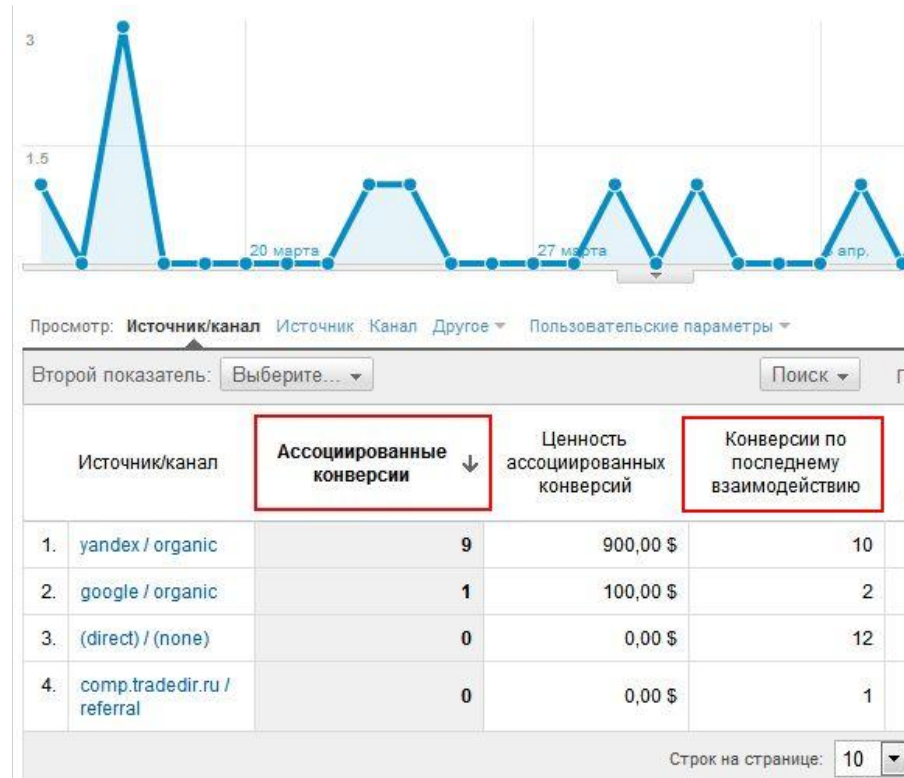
3

1.5

20 марта

27 марта

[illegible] апр.

Просмотр: Источник/канал Источник Канал Другое ▾ Пользовательские параметры ▾

Второй показатель: Выберите... ▾

Поиск ▾

|  | Источник/канал | Ассоциированные конверсии ↓ | Ценность ассоциированных конверсий | Конверсии по последнему взаимодействию |
|---|---|---|---|---|
| 1. | yandex / organic | 9 | 900,00 $ | 10 |
| 2. | google / organic | 1 | 100,00 $ | 2 |
| 3. | (direct) / (none) | 0 | 0,00 $ | 12 |
| 4. | comp.tradedir.ru / referral | 0 | 0,00 $ | 1 |

Строк на странице: 10